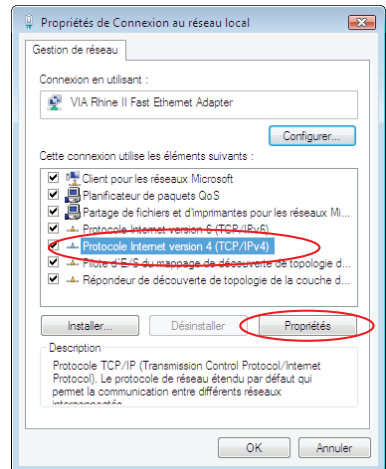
Propriétés de Connexion au réseau local

Gestion de réseau

Connexion en utilisant :

VIA Rhine II Fast Ethernet Adapter

Configurer...

Cette connexion utilise les éléments suivants :

Client pour les réseaux Microsoft
Planificateur de paquets QoS
Partage de fichiers et d'imprimantes pour les réseaux Mi...
Protocole Internet version 6 (TCP/IPv6)
Protocole Internet version 4 (TCP/IPv4)
Pilote d'E/S du mappage de découverte de topologie d...
Répondeur de découverte de topologie de la couche d...

Installer... Désinstaller Propriétés

Description
Protocole TCP/IP (Transmission Control Protocol/Internet Protocol). Le protocole de réseau étendu par défaut qui permet la communication entre différents réseaux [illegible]

OK Annuler